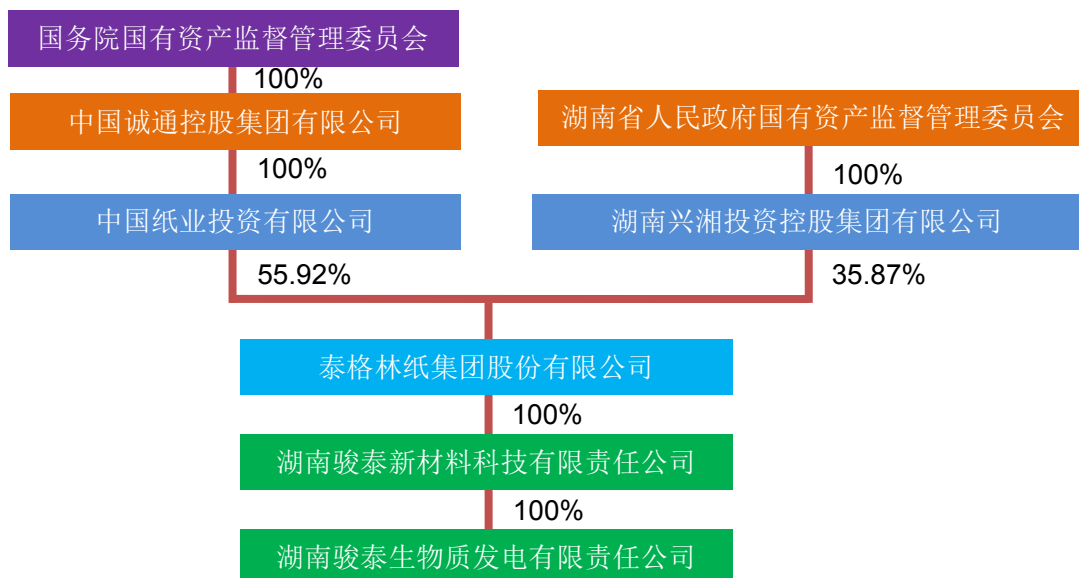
国务院国有资产监督管理委员会

100%

中国诚通控股集团有限公司

100%

中国纸业投资有限公司

55.92%

湖南省人民政府国有资产监督管理委员会

100%

湖南兴湘投资控股集团有限公司

35.87%

泰格林纸集团股份有限公司

100%

湖南骏泰新材料科技有限责任公司

100%

湖南骏泰生物质发电有限责任公司